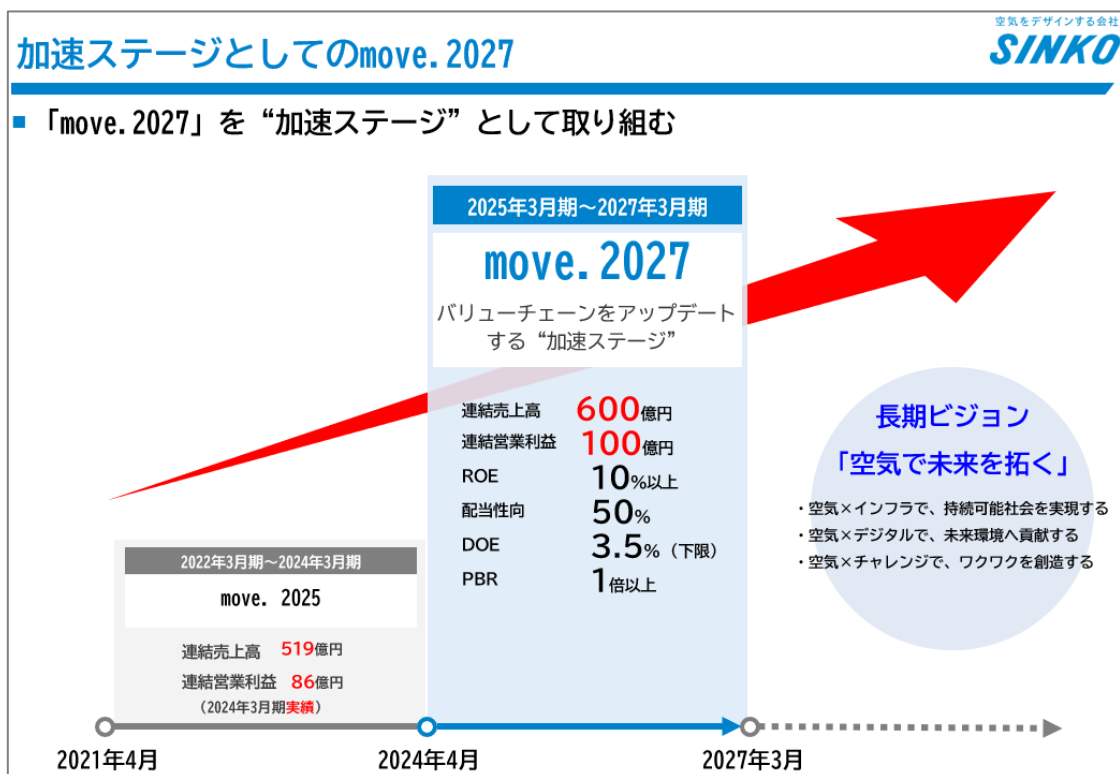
加速ステージとしてのmove.2027

空気をデザインする会社
SINKO

■ 「move.2027」を“加速ステージ”として取り組む

2025年3月期～2027年3月期
move.2027
バリューチェーンをアップデートする“加速ステージ”

連結売上高 600億円
連結営業利益 100億円
ROE 10%以上
配当性向 50%
DOE 3.5%（下限）
PBR 1倍以上

長期ビジョン
「空気で未来を拓く」
・空気×インフラで、持続可能社会を実現する
・空気×デジタルで、未来環境へ貢献する
・空気×チャレンジで、ワクワクを創造する

2022年3月期～2024年3月期
move. 2025
連結売上高 519億円
連結営業利益 86億円
（2024年3月期実績）

2021年4月
2024年4月
2027年3月